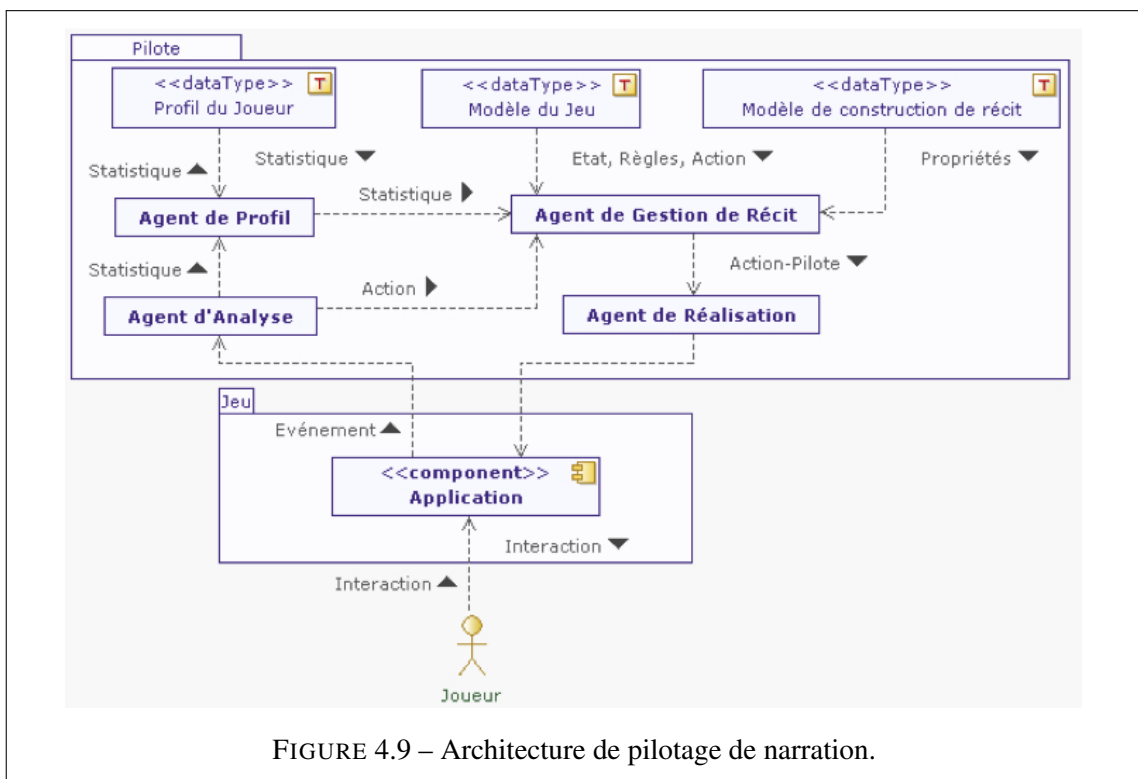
Pilote

<<dataType>> T
Profil du Joueur

<<dataType>> T
Modèle du Jeu

<<dataType>> T
Modèle de construction de récit

Statistique ▲

Statistique ▼

Etat, Règles, Action ▼

Propriétés ▼

Statistique ▶

Agent de Profil

Agent de Gestion de Récit

Statistique ▲

Action-Pilote ▼

Action ▶

Agent d'Analyse

Agent de Réalisation

Jeu

Evénement ▲

<<component>>
Application

Interaction ▼

Interaction ▲

Joueur

FIGURE 4.9 – Architecture de pilotage de narration.